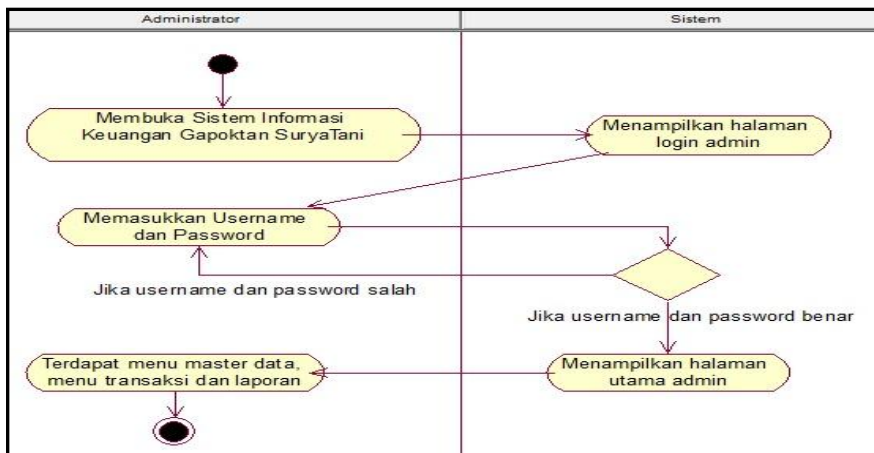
Administrator

Sistem

Membuka Sistem Informasi Keuangan Gapoktan SuryaTani

Menampilkan halaman login admin

Memasukkan Username dan Password

Jika username dan password salah

Jika username dan password benar

Terdapat menu master data, menu transaksi dan laporan

Menampilkan halaman utama admin